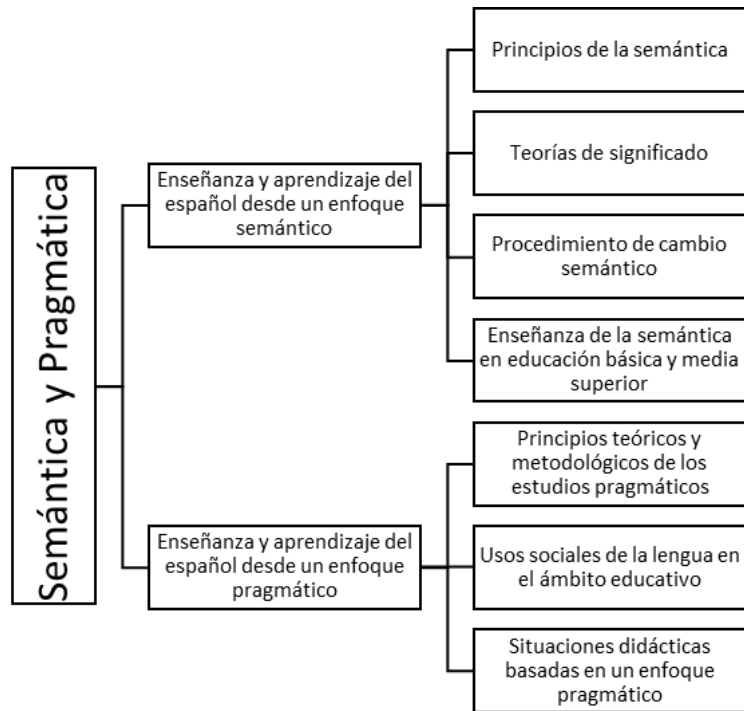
Semántica y Pragmática

Enseñanza y aprendizaje del español desde un enfoque semántico

Principios de la semántica

Teorías de significado

Procedimiento de cambio semántico

Enseñanza de la semántica en educación básica y media superior

Enseñanza y aprendizaje del español desde un enfoque pragmático

Principios teóricos y metodológicos de los estudios pragmáticos

Usos sociales de la lengua en el ámbito educativo

Situaciones didácticas basadas en un enfoque pragmático